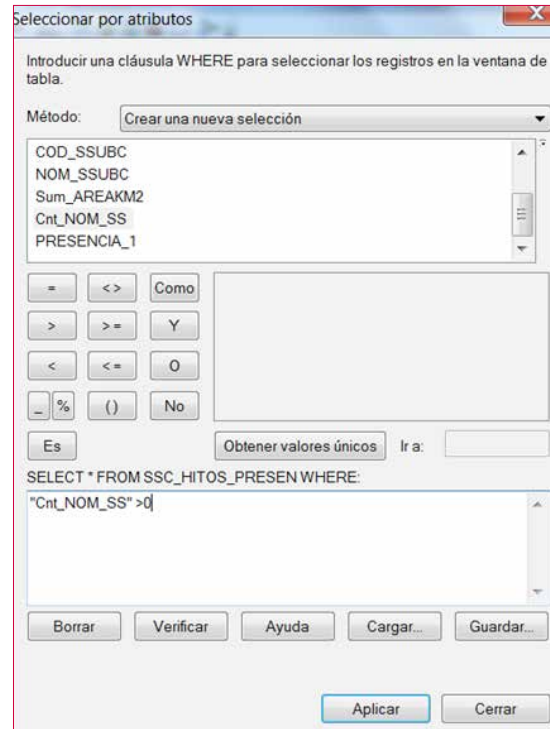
Seleccionar por atributos

Introducir una cláusula WHERE para seleccionar los registros en la ventana de tabla.

Método: Crear una nueva selección

COD_SSUBC
NOM_SSUBC
Sum_AREAKM2
Cnt_NOM_SS
PRESENCIA_1

=
<>
Como
>
>=
Y
<
<=
O
_
%
()
No
Es

Obtener valores únicos
Ir a:

SELECT * FROM SSC_HITOS_PRESEN WHERE:

"Cnt_NOM_SS" >0

Borrar
Verificar
Ayuda
Cargar...
Guardar...

Aplicar
Cerrar